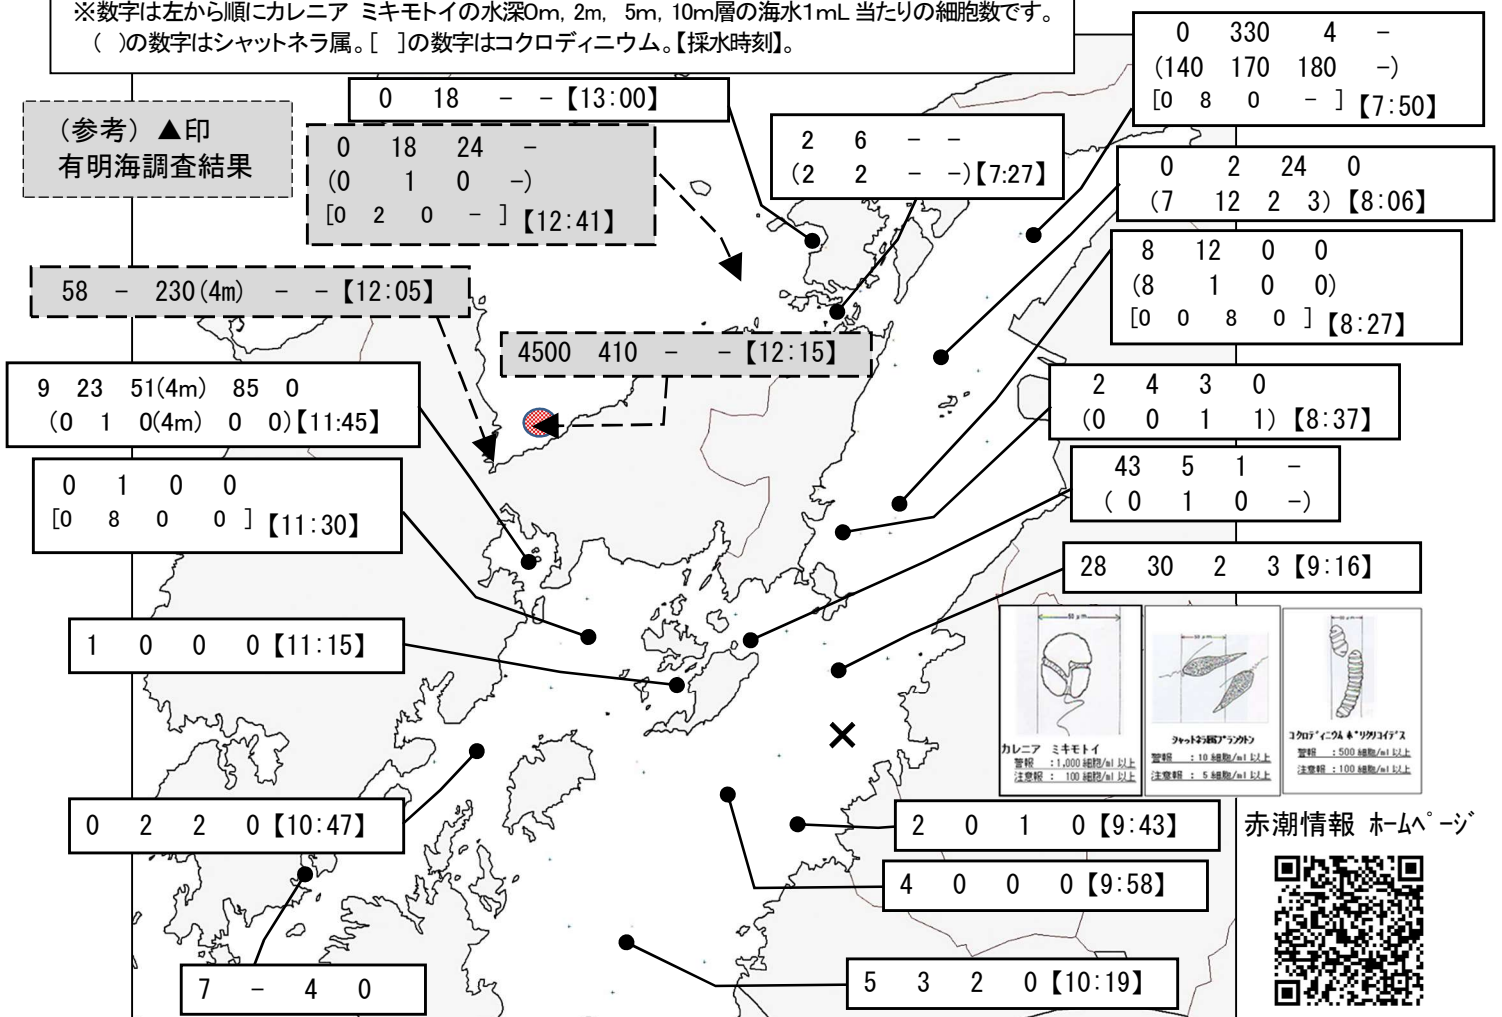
※数字は左から順にカレニア ミキモトイの水深0m, 2m, 5m, 10m層の海水1mL 当たりの細胞数です。
( )の数字はシャットネラ属。[ ]の数字はコクロディニウム。【採水時刻】。

(参考) ▲印
有明海調査結果

0 18 - -【13:00】

0 18 24 -
(0 1 0 -)
[0 2 0 - ]【12:41】

58 - 230(4m) - -【12:05】

4500 410 - -【12:15】

9 23 51(4m) 85 0
(0 1 0(4m) 0 0)【11:45】

0 1 0 0
[0 8 0 0 ]【11:30】

1 0 0 0【11:15】

0 2 2 0【10:47】

7 - 4 0

2 6 - -
(2 2 - -)【7:27】

0 330 4 -
(140 170 180 -)
[0 8 0 - ]【7:50】

0 2 24 0
(7 12 2 3)【8:06】

8 12 0 0
(8 1 0 0)
[0 0 8 0 ]【8:27】

2 4 3 0
(0 0 1 1)【8:37】

43 5 1 -
( 0 1 0 -)

28 30 2 3【9:16】

カレニア ミキモトイ
警報 :1,000 細胞/ml 以上
注意報 : 100 細胞/ml 以上

シャットネラ属プランクトン
警報 : 10 細胞/ml 以上
注意報 : 5 細胞/ml 以上

コクロディニウム ポリクリコイデス
警報 : 500 細胞/ml 以上
注意報 : 100 細胞/ml 以上

2 0 1 0【9:43】

4 0 0 0【9:58】

5 3 2 0【10:19】

赤潮情報 ホームページ